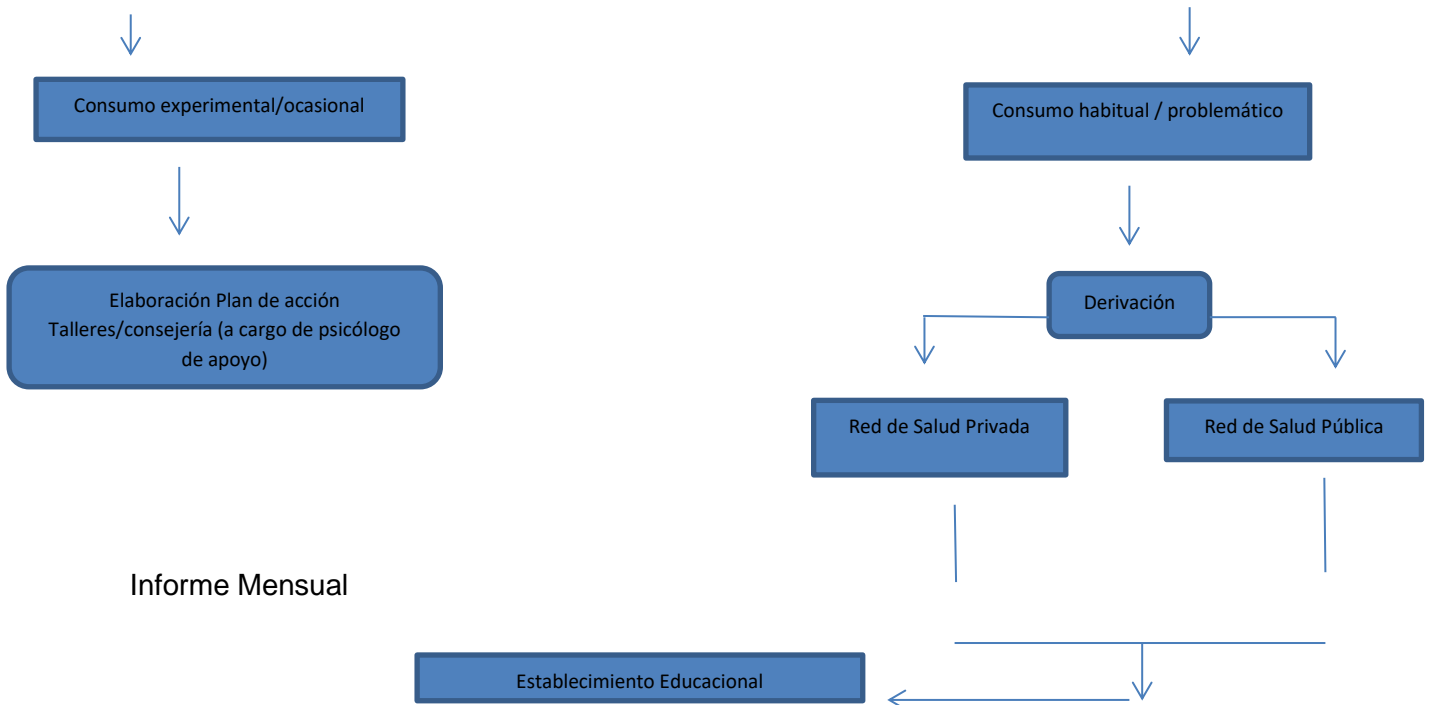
Consumo experimental/ocasional

Elaboración Plan de acción
Talleres/consejería (a cargo de psicólogo de apoyo)

Consumo habitual / problemático

Derivación

Red de Salud Privada

Red de Salud Pública

Informe Mensual

Establecimiento Educacional